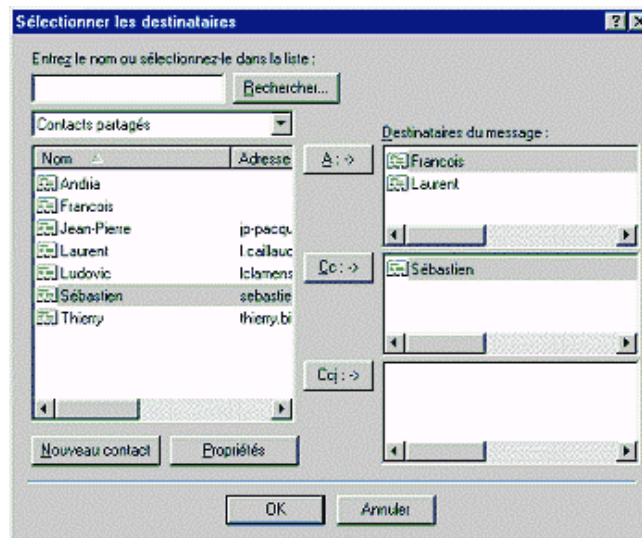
Sélectionner les destinataires

? ×

Entrez le nom ou sélectionnez-le dans la liste :

Rechercher...

Contacts partagés

| Nom | Adresse |
|---|---|
| Andria | |
| Francois | |
| Jean-Pierre | jp-pacqu |
| Laurent | l.cailauc |
| Ludovic | lclamens |
| Sébastien | sebastie |
| Thierry | thierry.bi |

A : ->

Cc : ->

Cci : ->

Destinataires du message :

Francois
Laurent

Sébastien

Nouveau contact

Propriétés

OK

Annuler